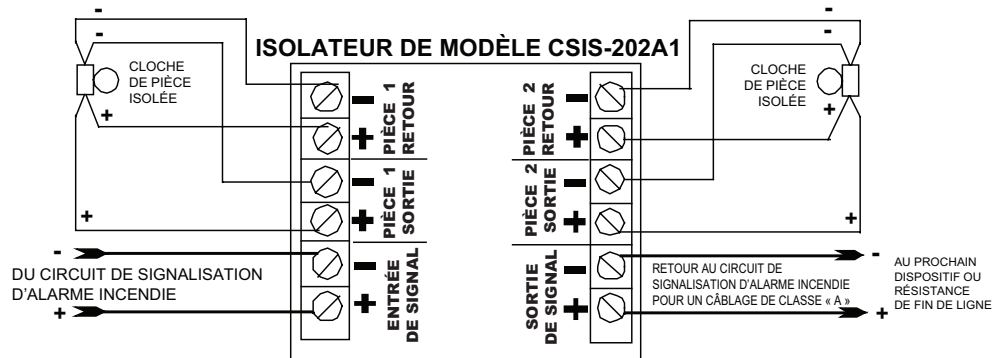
ISOLATEUR DE MODÈLE CSIS-202A1

-
-
CLOCHE DE PIÈCE ISOLÉE
+

PIÈCE 1 RETOUR
PIÈCE 1 SORTIE
ENTRÉE DE SIGNAL

+

-
DU CIRCUIT DE SIGNALISATION D'ALARME INCENDIE
+

-
-
CLOCHE DE PIÈCE ISOLÉE
+

PIÈCE 2 RETOUR
PIÈCE 2 SORTIE
SORTIE DE SIGNAL

+

RETOUR AU CIRCUIT DE SIGNALISATION D'ALARME INCENDIE POUR UN CÂBLAGE DE CLASSE « A »

-
AU PROCHAIN DISPOSITIF OU RÉSISTANCE DE FIN DE LIGNE
+